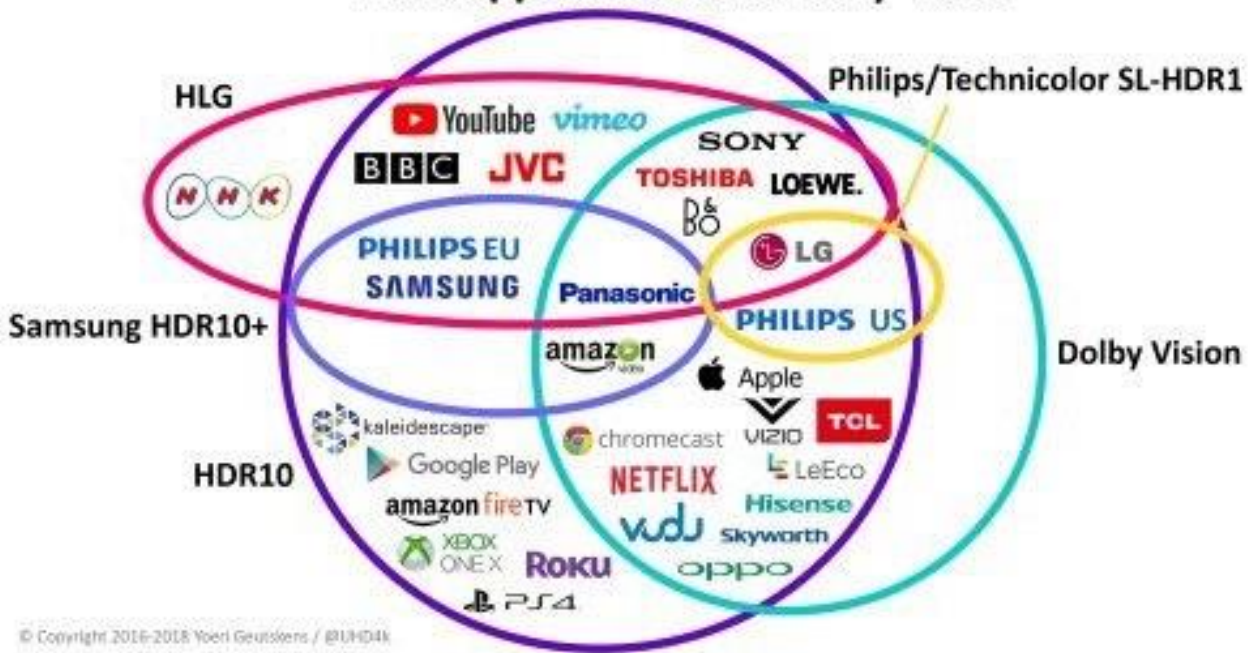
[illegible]

HLG

Philips/Technicolor SL-HDR1

YouTube vimeo

SONY

BBC JVC

TOSHIBA LOEWE.

NHK

B&O

LG

PHILIPS EU

SAMSUNG

Panasonic

PHILIPS US

Samsung HDR10+

amazon video

Dolby Vision

Apple

kaleidescape

VIZIO

TCL

chromecast

Google Play

LeEco

HDR10

NETFLIX

amazon fireTV

Hisense

vudu

Skyworth

XBOX ONE X

Roku

oppo

PS4

© Copyright 2016-2018 Yoeri Geutskens / @UHD4k